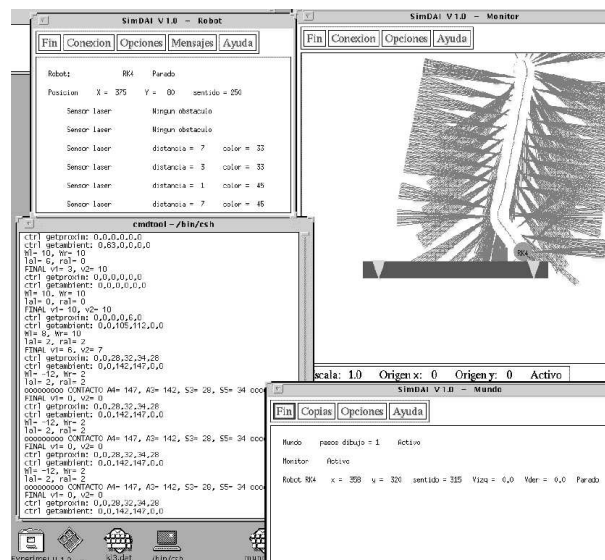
SimDAI V1.0 – Robot

Fin | Conexion | Opciones | Mensajes | Ayuda

Robot: RK4 Parado

Posicion X = 375 Y = 00 sentido = 250

Sensor laser Ningun obstaculo

Sensor laser Ningun obstaculo

Sensor laser distancia = 7 color = 33

Sensor laser distancia = 3 color = 33

Sensor laser distancia = 1 color = 45

Sensor laser distancia = 7 color = 45

SimDAI V1.0 – Monitor

Fin | Conexion | Opciones | Ayuda

RK4

scala: 1.0 Origen x: 0 Origen y: 0 Activo

cmdtool – /bin/csh

ctrl getproxim: 0,0,0,0,0,0
ctrl getambient: 0,63,0,0,0,0
Wl= 10, Wr= 10
lal= 6, ral= 0
FINAL v1= 3, v2= 10
ctrl getproxim: 0,0,0,0,0,0
ctrl getambient: 0,0,0,0,0,0
Wl= 10, Wr= 10
lal= 0, ral= 0
FINAL v1= 10, v2= 10
ctrl getproxim: 0,0,0,0,0,0
ctrl getambient: 0,0,105,112,0,0
Wl= 8, Wr= 10
lal= 2, ral= 2
FINAL v1= 6, v2= 7
ctrl getproxim: 0,0,28,32,34,28
ctrl getambient: 0,0,142,147,0,0
Wl= -12, Wr= 2
lal= 2, ral= 2
oooooooo CONTACTO A4= 147, A3= 142, S3= 28, S5= 34 coo
FINAL v1= 0, v2= 0
ctrl getproxim: 0,0,28,32,34,28
ctrl getambient: 0,0,142,147,0,0
Wl= -12, Wr= 2
lal= 2, ral= 2
oooooooo CONTACTO A4= 147, A3= 142, S3= 28, S5= 34 coo
FINAL v1= 0, v2= 0
ctrl getproxim: 0,0,28,32,34,28
ctrl getambient: 0,0,142,147,0,0
Wl= -12, Wr= 2
lal= 2, ral= 2
oooooooo CONTACTO A4= 147, A3= 142, S3= 28, S5= 34 coo
FINAL v1= 0, v2= 0
ctrl getproxim: 0,0,28,32,34,28
ctrl getambient: 0,0,142,147,0,0

SimDAI V1.0 – Mundo

Fin | Copias | Opciones | Ayuda

Mundo pasos dibujo = 1 Activo

Monitor Activo

Robot RK4 x = 358 y = 320 sentido = 315 Vizq = 0.0 Vder = 0.0 Parado

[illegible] k3.def /bin/csh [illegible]